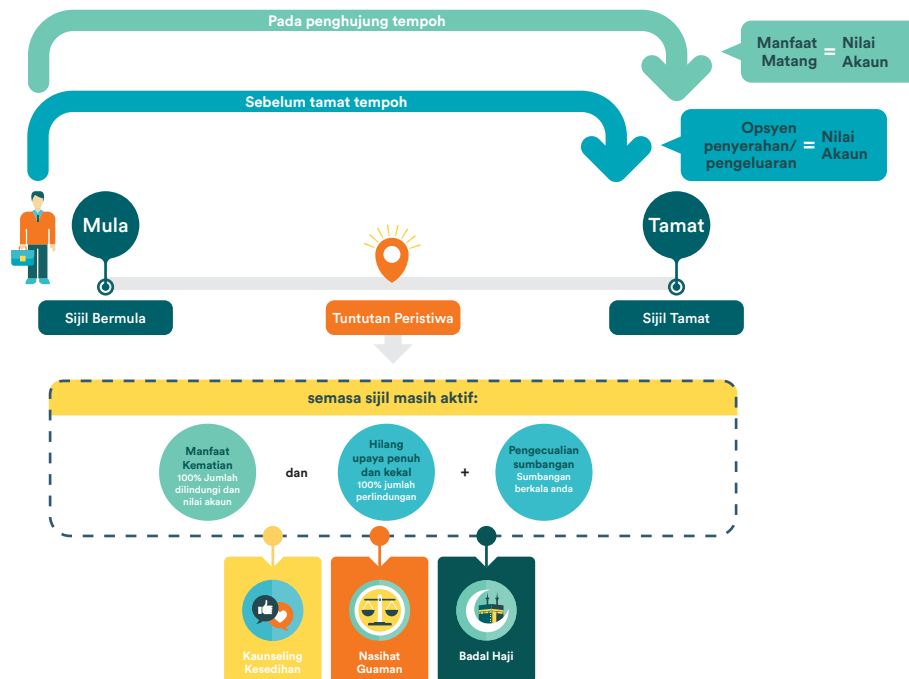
Pada penghujung tempoh

Manfaat Matang = Nilai Akaun

Sebelum tamat tempoh

Opsyen penyerahan/ pengeluaran = Nilai Akaun

Mula

Tamat

Sijil Bermula

Tuntutan Peristiwa

Sijil Tamat

semasa sijil masih aktif:

Manfaat Kematian
100% Jumlah dilindungi dan nilai akaun

dan

Hilang upaya penuh dan kekal
100% jumlah perlindungan

+

Pengecualian sumbangan
Sumbangan berkala anda

Kaunseling Kesedihan

Nasihat Guaman

Badal Haji